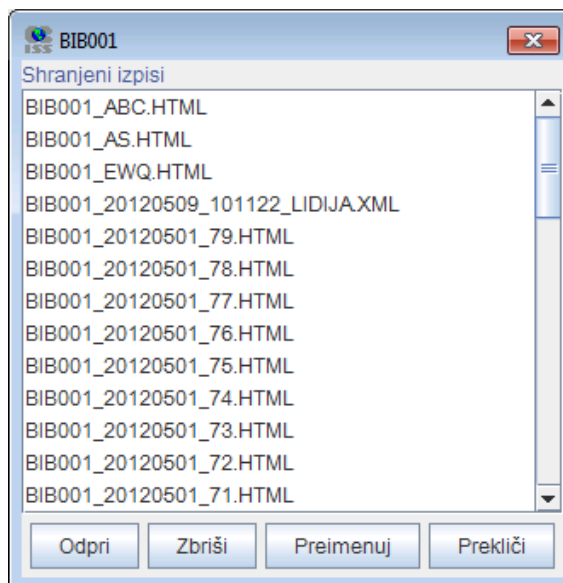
BIB001

Shranjeni izpisi

BIB001_ABC.HTML
BIB001_AS.HTML
BIB001_EWQ.HTML
BIB001_20120509_101122_LIDIJA.XML
BIB001_20120501_79.HTML
BIB001_20120501_78.HTML
BIB001_20120501_77.HTML
BIB001_20120501_76.HTML
BIB001_20120501_75.HTML
BIB001_20120501_74.HTML
BIB001_20120501_73.HTML
BIB001_20120501_72.HTML
BIB001_20120501_71.HTML

Odpri Zbriši Preimenuj Prekliči